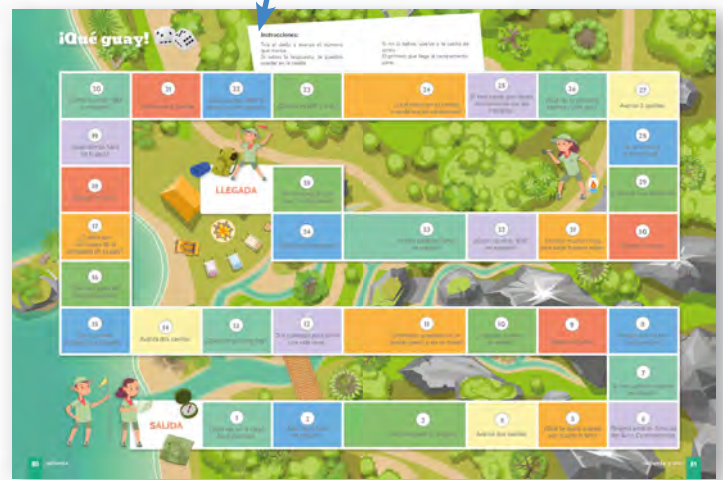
¡Qué guay!

Instrucciones:
Tira el dado y avanza el número que marca.
Si sabes la respuesta, te puedes quedar en la casilla.
Si no la sabes, vuelve a la casilla de antes.
El primero que llega al campamento gana.

20 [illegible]
21 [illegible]
22 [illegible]
23 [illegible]
24 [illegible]
25 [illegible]
26 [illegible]
27 Avanza 3 casillas.
19 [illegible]
28 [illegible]
18 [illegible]
29 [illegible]
17 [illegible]
30 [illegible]
31 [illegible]
32 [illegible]
33 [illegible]
34 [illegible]
35 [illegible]
36 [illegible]
16 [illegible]
LLEGADA
15 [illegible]
14 Avanza dos casillas.
13 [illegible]
12 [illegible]
11 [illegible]
10 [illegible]
9 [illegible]
8 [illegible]
7 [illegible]
SALIDA
1 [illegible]
2 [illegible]
3 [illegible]
4 Avanza dos casillas.
5 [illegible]
6 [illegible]

80 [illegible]
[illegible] 81